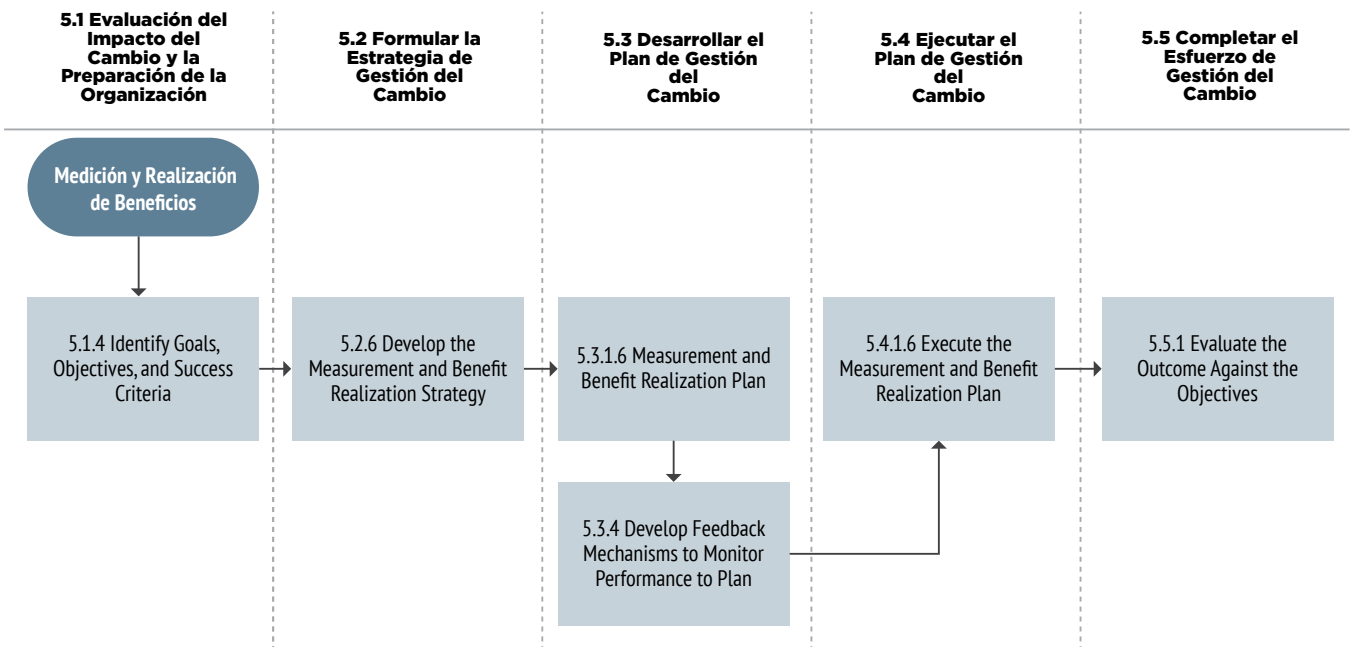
5.1 Evaluación del Impacto del Cambio y la Preparación de la Organización

5.2 Formular la Estrategia de Gestión del Cambio

5.3 Desarrollar el Plan de Gestión del Cambio

5.4 Ejecutar el Plan de Gestión del Cambio

5.5 Completar el Esfuerzo de Gestión del Cambio

Medición y Realización de Beneficios

5.1.4 Identify Goals, Objectives, and Success Criteria

5.2.6 Develop the Measurement and Benefit Realization Strategy

5.3.1.6 Measurement and Benefit Realization Plan

5.3.4 Develop Feedback Mechanisms to Monitor Performance to Plan

5.4.1.6 Execute the Measurement and Benefit Realization Plan

5.5.1 Evaluate the Outcome Against the Objectives